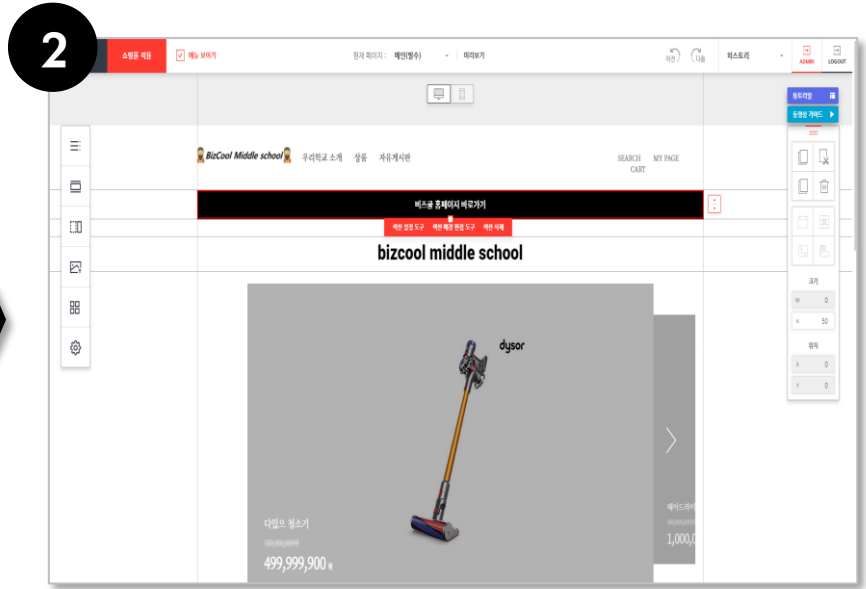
2

쇼핑몰 적용

메뉴 보이기

현재 페이지 : 메인(필수)

미리보기

이전

다음

히스토리

ADMIN

LOGOUT

튜토리얼

동영상 가이드

BizCool Middle school

우리학교 소개

상품

자유게시판

SEARCH

MY PAGE

CART

비즈쿨 홈페이지 바로가기

섹션 설정 도구

섹션 배경 편집 도구

섹션 삭제

bizcool middle school

dyson

다일슨 청소기

499,999,900 원

메이드라

1,000,0

크기

W 0

H 50

위치

X 0

Y 0